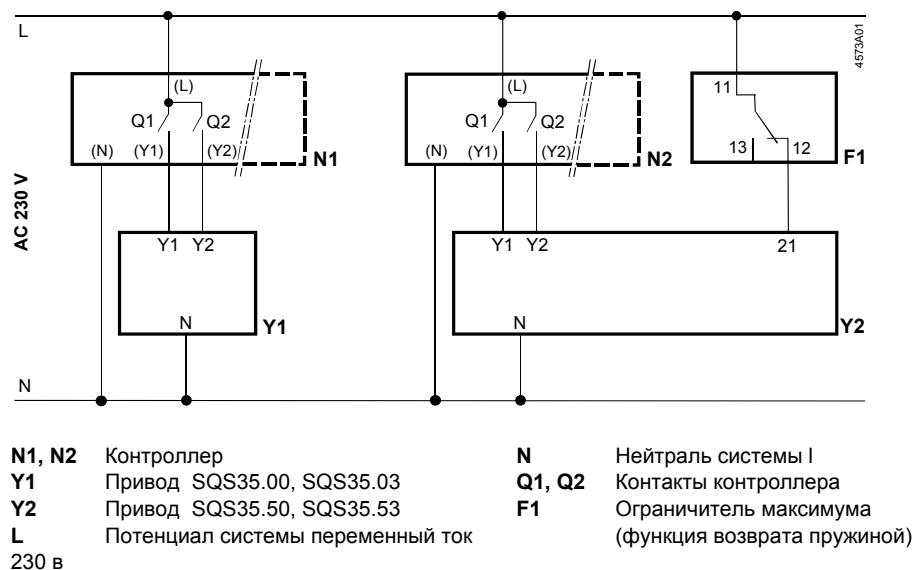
L

4573A01

(L)
Q1 Q2
(N) (Y1) (Y2)
N1

(L)
Q1 Q2
(N) (Y1) (Y2)
N2

11
13 12
F1

AC 230 V

Y1 Y2
N
Y1

Y1 Y2
21
N
Y2

N

| | | | |
|---|---|---|---|
| **N1, N2** | Контроллер | **N** | Нейтраль системы l |
| **Y1** | Привод SQS35.00, SQS35.03 | **Q1, Q2** | Контакты контроллера |
| **Y2** | Привод SQS35.50, SQS35.53 | **F1** | Ограничитель максимума (функция возврата пружиной) |
| **L** | Потенциал системы переменный ток 230 в | | |